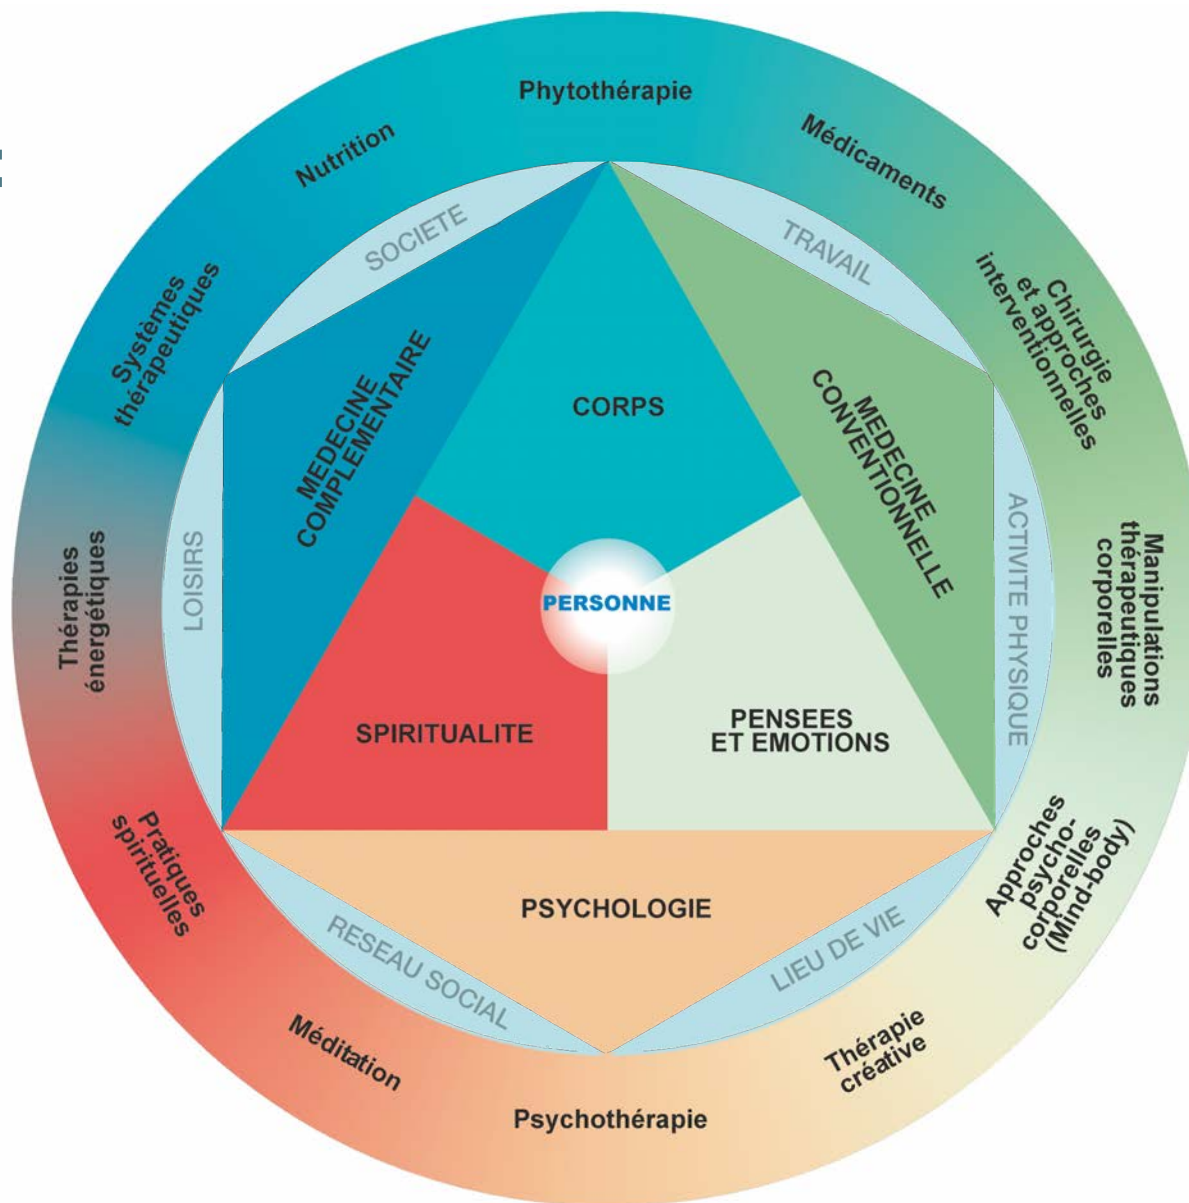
Phytothérapie

Médicaments

Chirurgie et approches interventionnelles

Manipulations thérapeutiques corporelles

Approches psycho-corporelles (Mind-body)

Thérapie créative

Psychothérapie

Méditation

Pratiques spirituelles

Thérapies énergétiques

Systèmes thérapeutiques

Nutrition

SOCIETE

TRAVAIL

ACTIVITE PHYSIQUE

LIEU DE VIE

RESEAU SOCIAL

LOISIRS

MEDECINE COMPLEMENTAIRE

CORPS

MEDECINE CONVENTIONNELLE

PERSONNE

SPIRITUALITE

PENSEES ET EMOTIONS

PSYCHOLOGIE